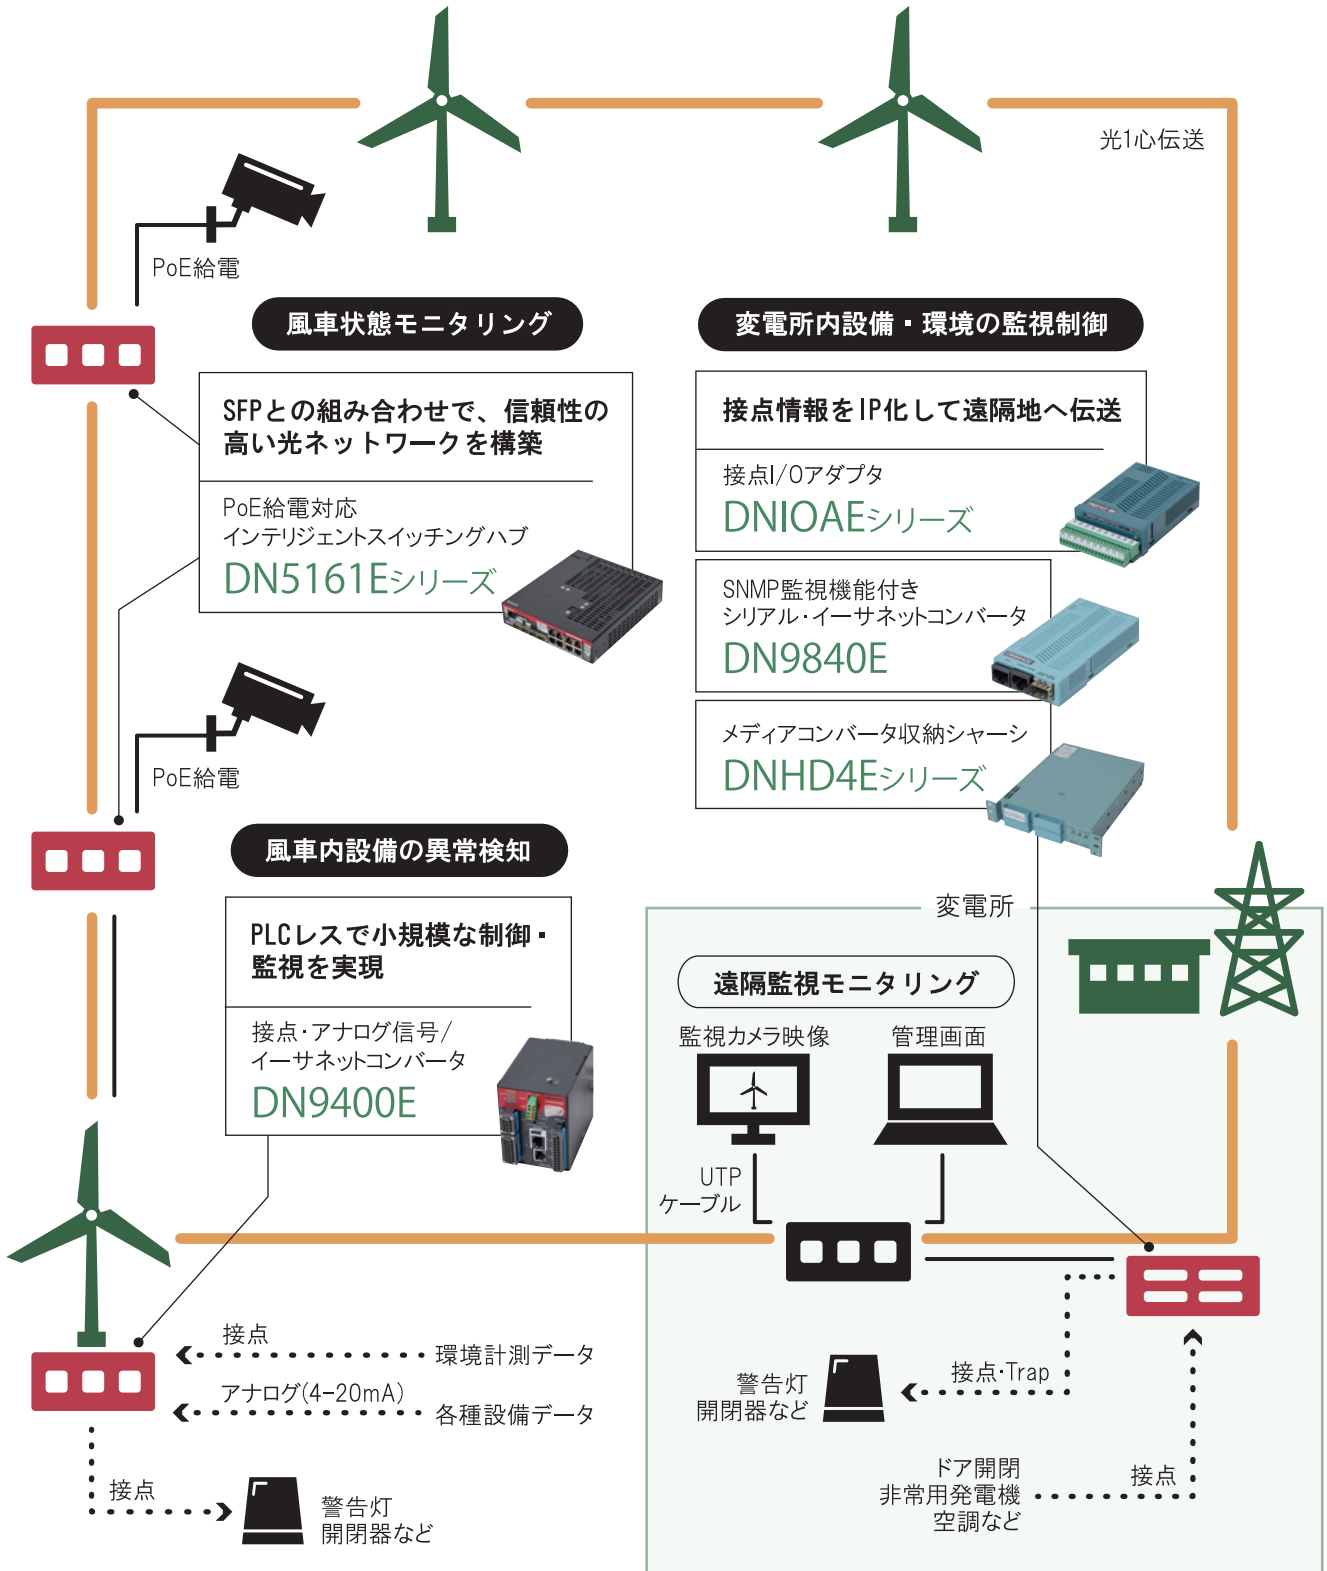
光1心伝送

PoE給電

風車状態モニタリング

SFPとの組み合わせで、信頼性の高い光ネットワークを構築

PoE給電対応
インテリジェントスイッチングハブ
DN5161Eシリーズ

変電所内設備・環境の監視制御

接点情報をIP化して遠隔地へ伝送

接点I/Oアダプタ
DNIOAEシリーズ

SNMP監視機能付き
シリアル・イーサネットコンバータ
DN9840E

メディアコンバータ収納シャーシ
DNHD4Eシリーズ

PoE給電

風車内設備の異常検知

PLCレスで小規模な制御・監視を実現

接点・アナログ信号/
イーサネットコンバータ
DN9400E

変電所

遠隔監視モニタリング

監視カメラ映像

管理画面

UTP
ケーブル

接点
環境計測データ

アナログ(4−20mA)
各種設備データ

接点

警告灯
開閉器など

警告灯
開閉器など

接点・Trap

ドア開閉
非常用発電機
空調など

接点